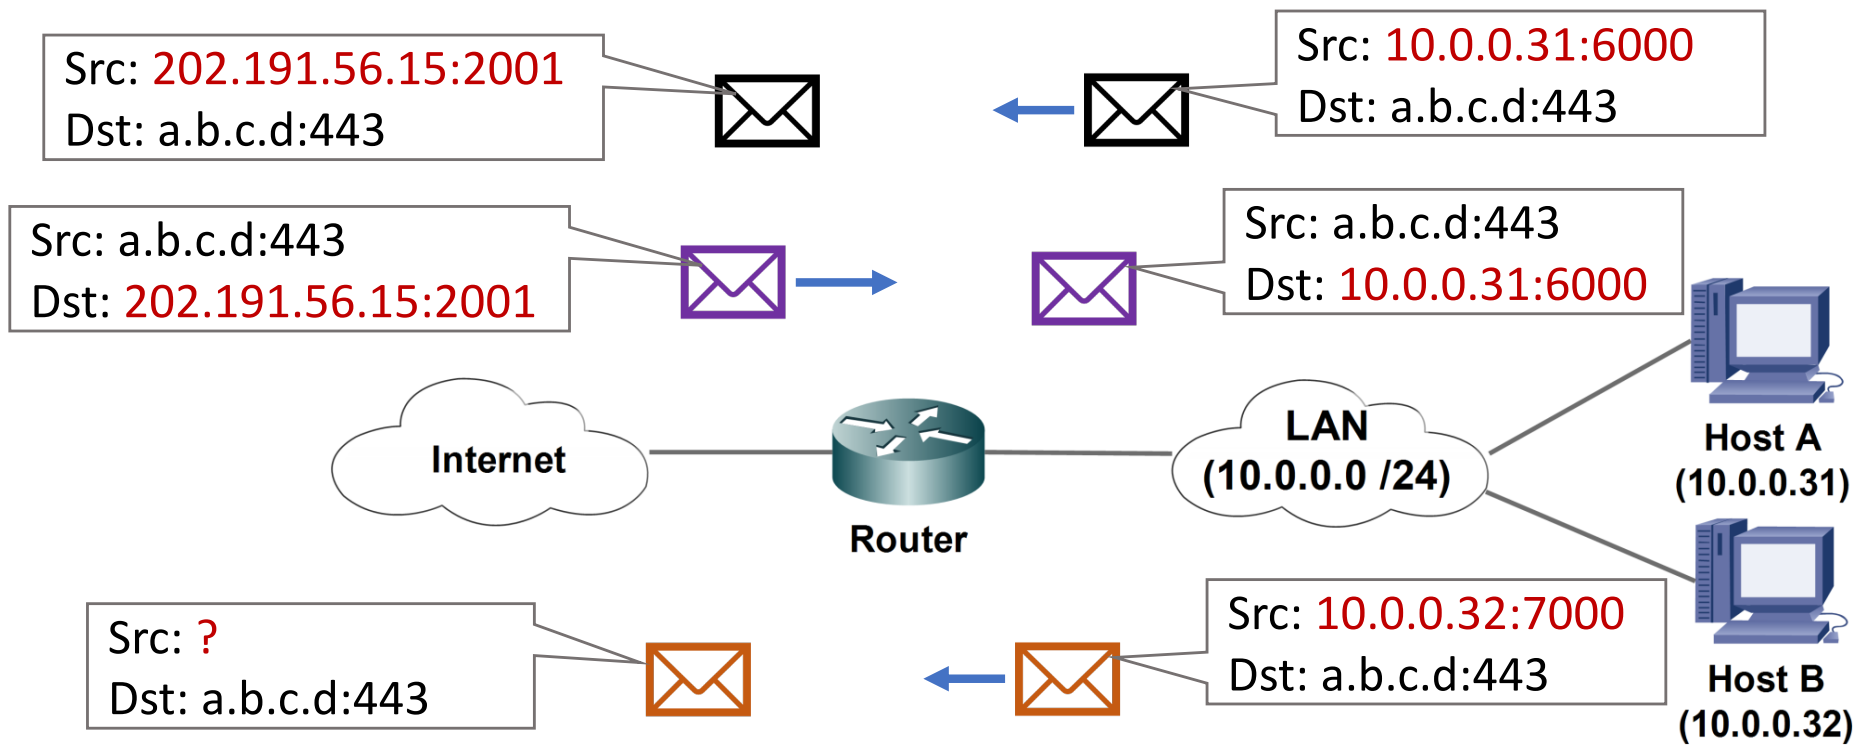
Src: 202.191.56.15:2001
Dst: a.b.c.d:443

Src: 10.0.0.31:6000
Dst: a.b.c.d:443

Src: a.b.c.d:443
Dst: 202.191.56.15:2001

Src: a.b.c.d:443
Dst: 10.0.0.31:6000

Internet

Router

LAN
(10.0.0.0 /24)

Host A
(10.0.0.31)

Host B
(10.0.0.32)

Src: ?
Dst: a.b.c.d:443

Src: 10.0.0.32:7000
Dst: a.b.c.d:443